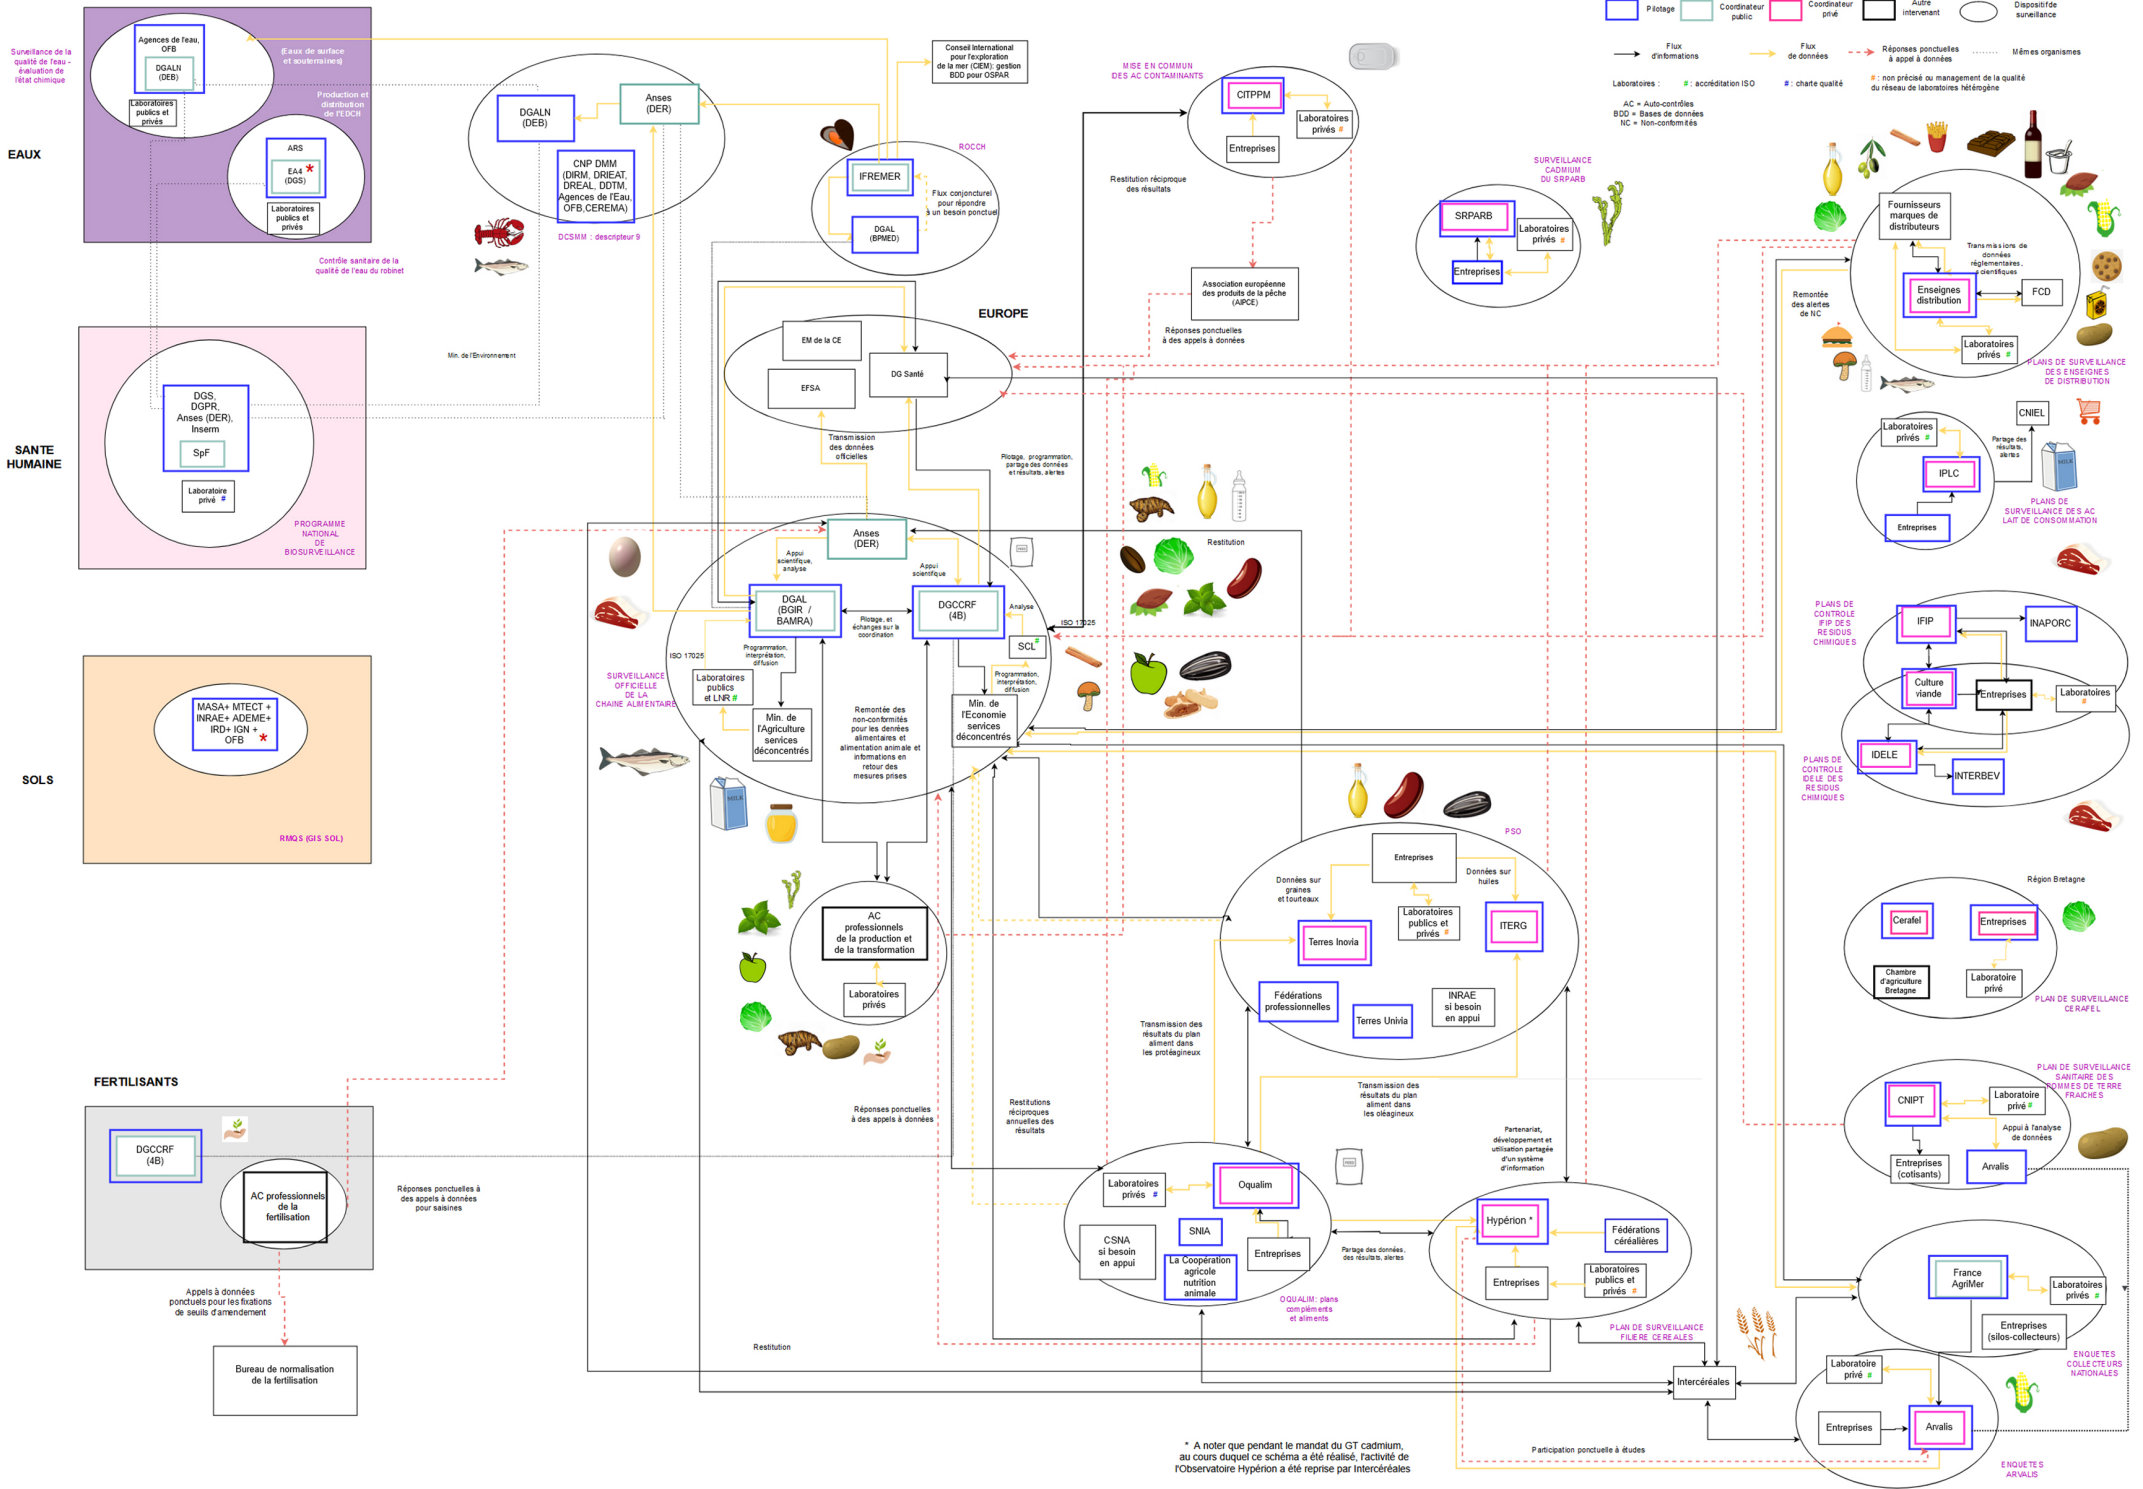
Pilotage Coordinateur public Coordinateur privé Autre intervenant Dispositif de surveillance

Flux d'informations Flux de données Réponses ponctuelles à appel à données Mêmes organismes

Laboratoires : #: accréditation ISO #: charte qualité #: non précisé ou management de la qualité du réseau de laboratoires hétérogène

AC = Auto-contrôles
BDD = Bases de données
NC = Non-conformités

EAUX

Surveillance de la qualité de l'eau - évaluation de l'état chimique

Agences de l'eau, OFB
DGALN (DEB)
Laboratoires publics et privés
Eaux de surface et souterraines
Production et distribution de l'EDCH
ARS
EA4 (DGS)
Laboratoires publics et privés
Contrôle sanitaire de la qualité de l'eau du robinet

DGALN (DEB)
Anses (DER)
CNP DMM (DIRM, DRIEAT, DREAL, DDTM, Agences de l'Eau, OFB,CEREMA)
DCSMM : descripteur 9

Conseil International pour l'exploration de la mer (CIEM): gestion BDD pour OSPAR

ROCCH
IFREMER
DGAL (BPMED)
Flux conjoncturel pour répondre à un besoin ponctuel

MISE EN COMMUN DES AC CONTAMINANTS
CITPPM
Laboratoires privés #
Entreprises
Restitution réciproque des résultats
Association européenne des produits de la pêche (AIPCE)
Réponses ponctuelles à des appels à données

SURVEILLANCE CADMIUM DU SRPARB
SRPARB
Laboratoires privés #
Entreprises

Fournisseurs marques de distributeurs
Transmissions de données réglementaires, scientifiques
Enseignes distribution
FCD
Laboratoires privés #
Remontée des alertes de NC
PLANS DE SURVEILLANCE DES ENSEIGNES DE DISTRIBUTION

CNIEL
Laboratoires privés #
Partage des résultats, alertes
IPLC
Entreprises
PLANS DE SURVEILLANCE DES AC LAIT DE CONSOMMATION

SANTE HUMAINE
DGS, DGPR, Anses (DER), Inserm
SpF
Laboratoire privé #
PROGRAMME NATIONAL DE BIOSURVEILLANCE
Min. de l'Environnement

EUROPE
EM de la CE
EFSA
DG Santé
Transmission des données officielles
Pilotage, programmation, partage des données et résultats, alertes

Anses (DER)
Appui scientifique, analyse
Appui scientifique
DGAL (BGIR / BAMRA)
Pilotage, et échanges sur la coordination
DGCCRF (4B)
Analyse
SCL #
ISO 17025
ISO 17025
Programmation, interprétation, diffusion
Laboratoires publics et LNR #
Min. de l'Agriculture services déconcentrés
Remontée des non-conformités pour les denrées alimentaires et alimentation animale et informations en retour des mesures prises
Programmation, interprétation, diffusion
Min. de l'Economie services déconcentrés
SURVEILLANCE OFFICIELLE DE LA CHAINE ALIMENTAIRE
Restitution

PLANS DE CONTROLE IFIP DES RESIDUS CHIMIQUES
IFIP
INAPORC
Culture viande
Entreprises
Laboratoires #
PLANS DE CONTROLE IDELE DES RESIDUS CHIMIQUES
IDELE
INTERBEV

SOLS
MASA+ MTECT + INRAE+ ADEME+ IRD+ IGN + OFB
RMQS (GIS SOL)

PSO
Entreprises
Données sur graines et tourteaux
Données sur huiles
Laboratoires publics et privés #
Terres Inovia
ITERG
Fédérations professionnelles
Terres Univia
INRAE si besoin en appui

Région Bretagne
Cerafel
Entreprises
Chambre d'agriculture Bretagne
Laboratoire privé
PLAN DE SURVEILLANCE CERAFEL

AC professionnels de la production et de la transformation
Laboratoires privés

FERTILISANTS
DGCCRF (4B)
AC professionnels de la fertilisation
Réponses ponctuelles à des appels à données pour saisines
Appels à données ponctuels pour les fixations de seuils d'amendement
Bureau de normalisation de la fertilisation

Transmission des résultats du plan aliment dans les protéagineux
Transmission des résultats du plan aliment dans les oléagineux
Réponses ponctuelles à des appels à données
Restitutions réciproques annuelles des résultats

Laboratoires privés #
Oqualim
CSNA si besoin en appui
SNIA
La Coopération agricole nutrition animale
Entreprises
OQUALIM: plans compléments et aliments
Partage des données, des résultats, alertes

Partenariat, développement et utilisation partagée d'un système d'information
Hypérion *
Fédérations céréalières
Entreprises
Laboratoires publics et privés #
PLAN DE SURVEILLANCE FILIERE CEREALES

PLAN DE SURVEILLANCE SANITAIRE DES POMMES DE TERRE FRAICHES
CNIPT
Laboratoire privé #
Appui à l'analyse de données
Entreprises (cotisants)
Arvalis

France AgriMer
Laboratoires privés #
Entreprises (silos-collecteurs)
ENQUETES COLLECTEURS NATIONALES

Intercéréales
Laboratoire privé #
Entreprises
Arvalis
ENQUETES ARVALIS
Participation ponctuelle à études
Restitution

* A noter que pendant le mandat du GT cadmium, au cours duquel ce schéma a été réalisé, l'activité de l'Observatoire Hypérion a été reprise par Intercéréales